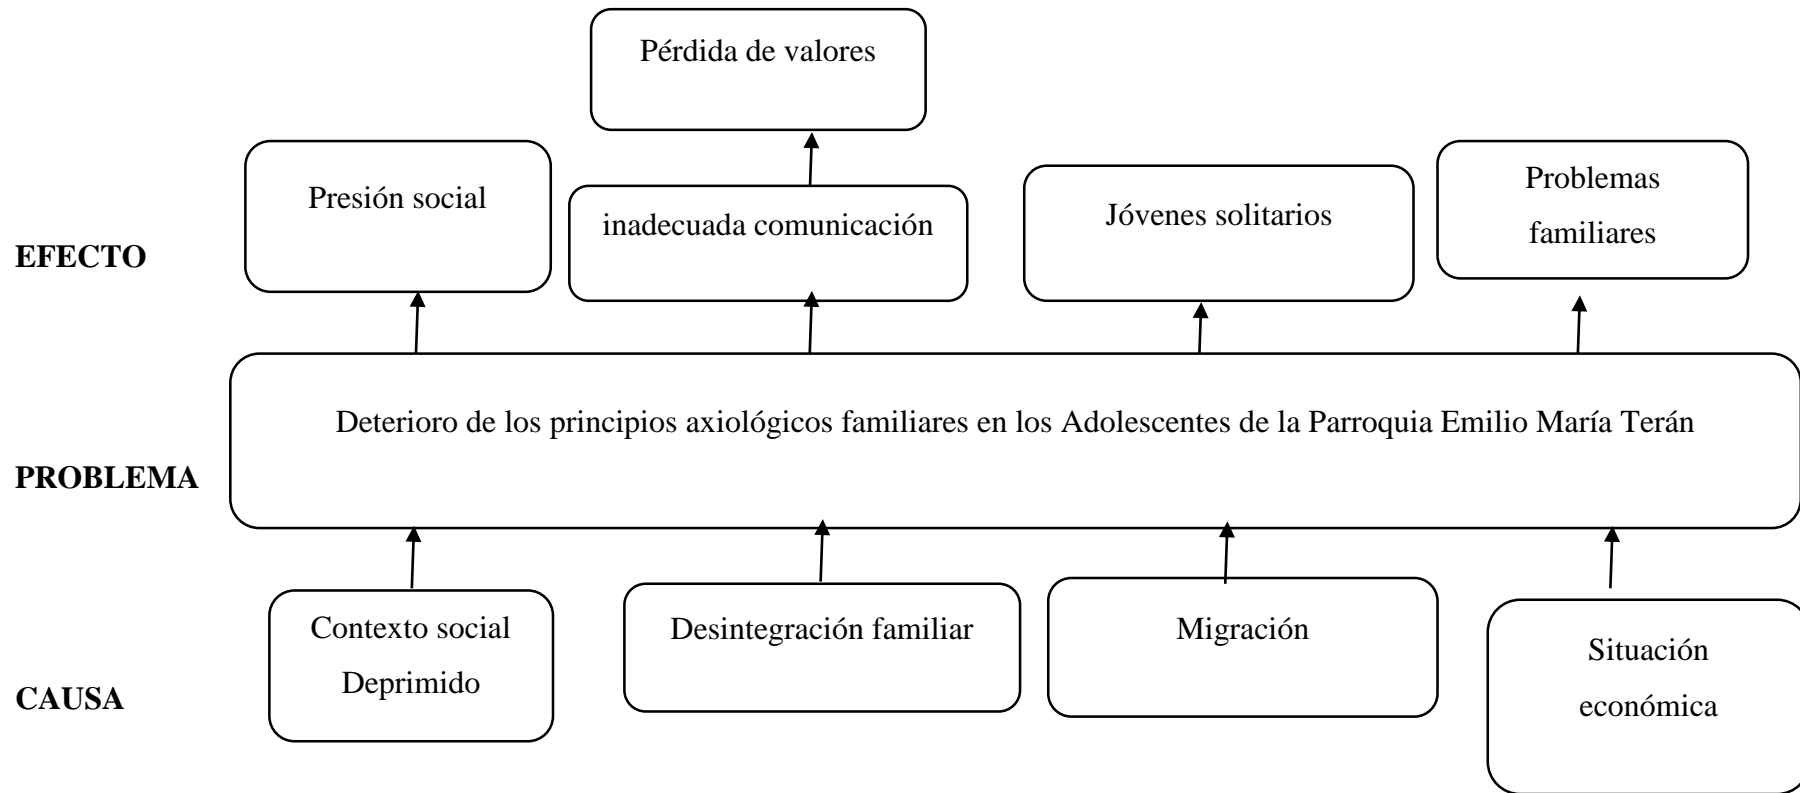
Pérdida de valores

EFECTO

Presión social

inadecuada comunicación

Jóvenes solitarios

Problemas familiares

PROBLEMA

Deterioro de los principios axiológicos familiares en los Adolescentes de la Parroquia Emilio María Terán

CAUSA

Contexto social Deprimido

Desintegración familiar

Migración

Situación económica